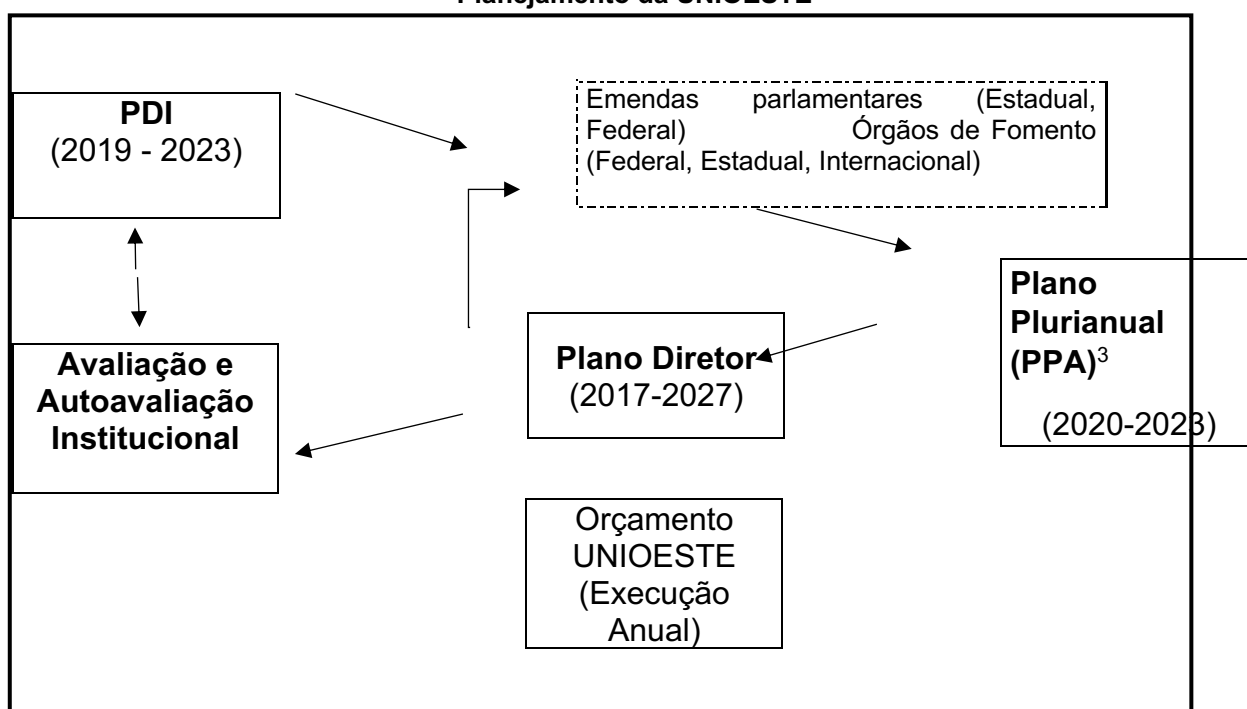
Planejamento da UNIOESTE

PDI
(2019 - 2023)

Emendas parlamentares (Estadual, Federal) Órgãos de Fomento (Federal, Estadual, Internacional)

Plano Plurianual (PPA)$^3$
(2020-2023)

Avaliação e Autoavaliação Institucional

Plano Diretor
(2017-2027)

Orçamento UNIOESTE (Execução Anual)